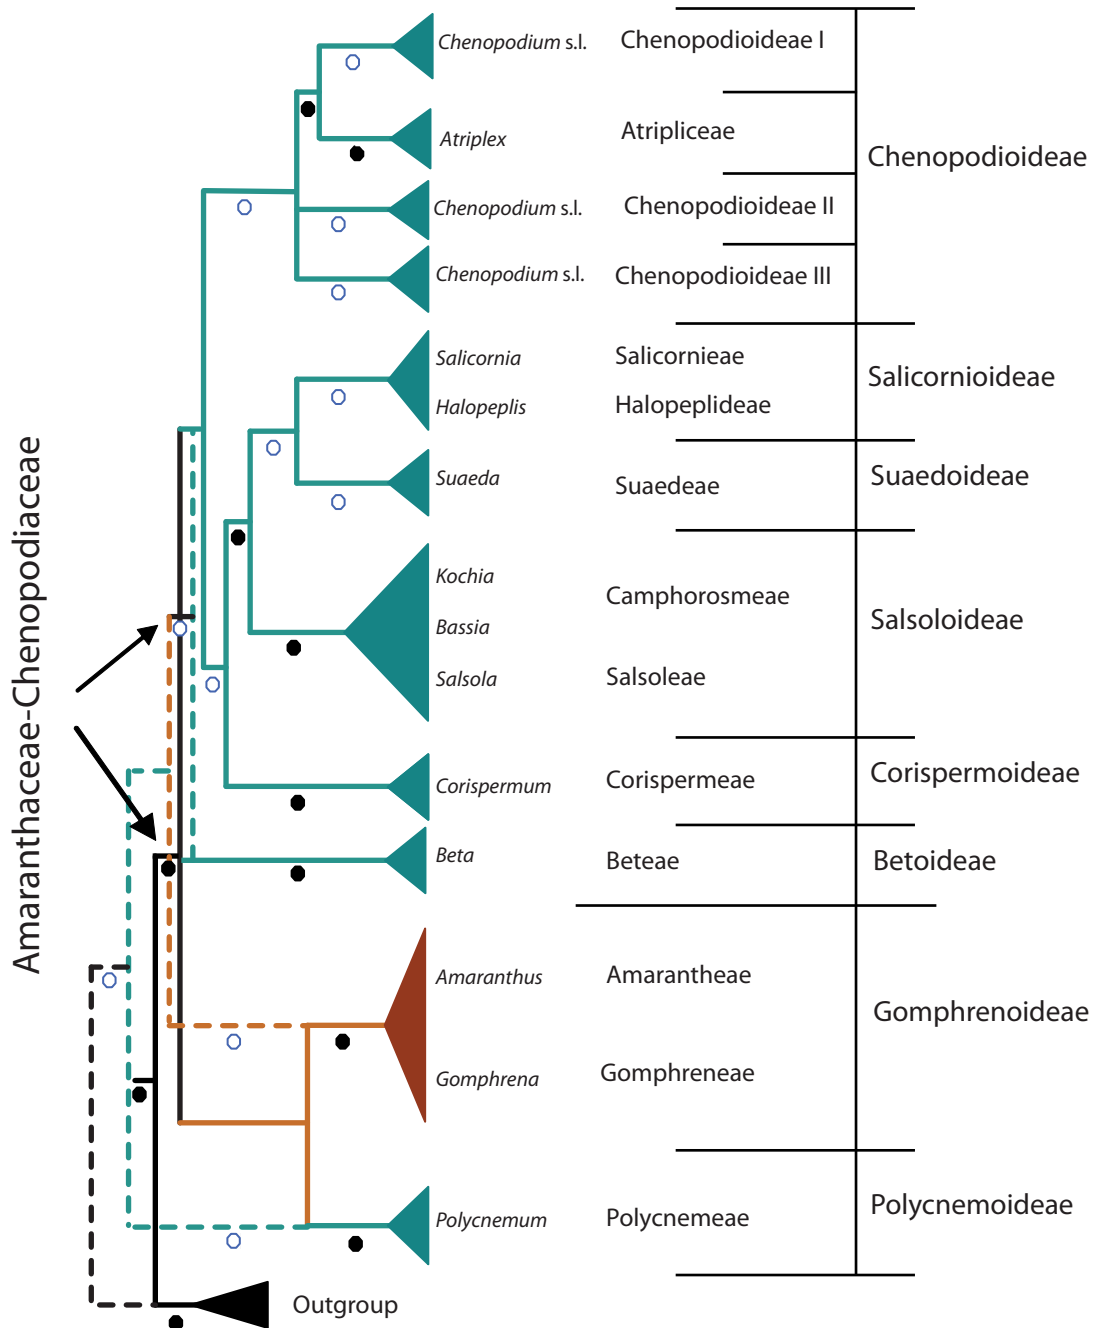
Amaranthaceae-Chenopodiaceae

Chenopodium s.l.
Atriplex
Chenopodium s.l.
Chenopodium s.l.
Salicornia
Halopeplis
Suaeda
Kochia
Bassia
Salsola
Corispermum
Beta
Amaranthus
Gomphrena
Polycnemum
Outgroup

Chenopodioideae I
Atripliceae
Chenopodioideae II
Chenopodioideae III
Salicornieae
Halopeplideae
Suaedeae
Camphorosmeae
Salsoleae
Corispermeae
Beteae
Amarantheae
Gomphreneae
Polycnemeae

Chenopodioideae
Salicornioideae
Suaedoideae
Salsoloideae
Corispermoideae
Betoideae
Gomphrenoideae
Polycnemoideae